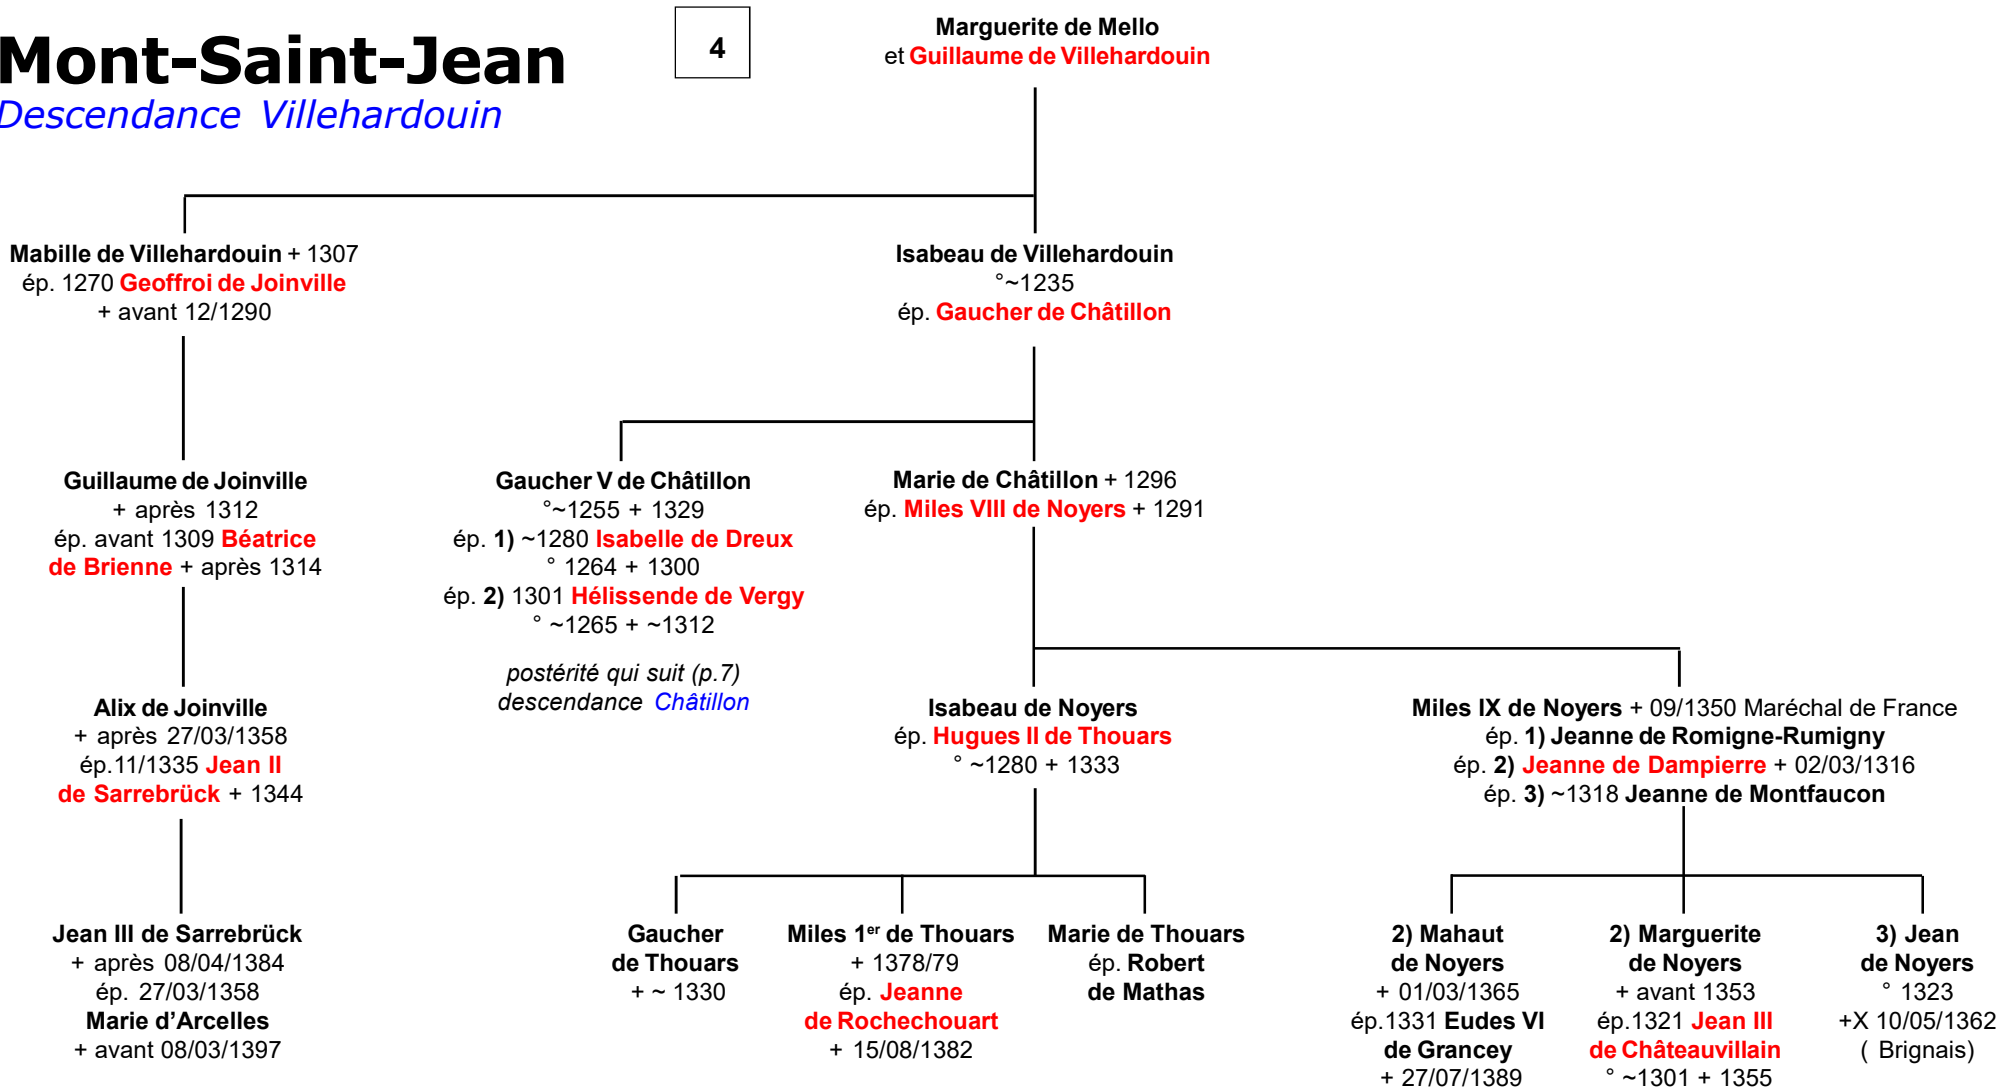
Mont-Saint-Jean
Descendance Villehardouin

4

Marguerite de Mello
et Guillaume de Villehardouin

Mabille de Villehardouin + 1307
ép. 1270 Geoffroi de Joinville
+ avant 12/1290

Isabeau de Villehardouin
°~1235
ép. Gaucher de Châtillon

Guillaume de Joinville
+ après 1312
ép. avant 1309 Béatrice de Brienne + après 1314

Gaucher V de Châtillon
°~1255 + 1329
ép. 1) ~1280 Isabelle de Dreux
° 1264 + 1300
ép. 2) 1301 Hélissende de Vergy
° ~1265 + ~1312

postérité qui suit (p.7)
descendance Châtillon

Marie de Châtillon + 1296
ép. Miles VIII de Noyers + 1291

Alix de Joinville
+ après 27/03/1358
ép.11/1335 Jean II de Sarrebrück + 1344

Isabeau de Noyers
ép. Hugues II de Thouars
° ~1280 + 1333

Miles IX de Noyers + 09/1350 Maréchal de France
ép. 1) Jeanne de Romigne-Rumigny
ép. 2) Jeanne de Dampierre + 02/03/1316
ép. 3) ~1318 Jeanne de Montfaucon

Jean III de Sarrebrück
+ après 08/04/1384
ép. 27/03/1358
Marie d'Arcelles
+ avant 08/03/1397

Gaucher de Thouars
+ ~ 1330

Miles 1$^{er}$ de Thouars
+ 1378/79
ép. Jeanne de Rochechouart
+ 15/08/1382

Marie de Thouars
ép. Robert de Mathas

2) Mahaut de Noyers
+ 01/03/1365
ép.1331 Eudes VI de Grancey
+ 27/07/1389

2) Marguerite de Noyers
+ avant 1353
ép.1321 Jean III de Châteauvillain
° ~1301 + 1355

3) Jean de Noyers
° 1323
+X 10/05/1362
( Brignais)